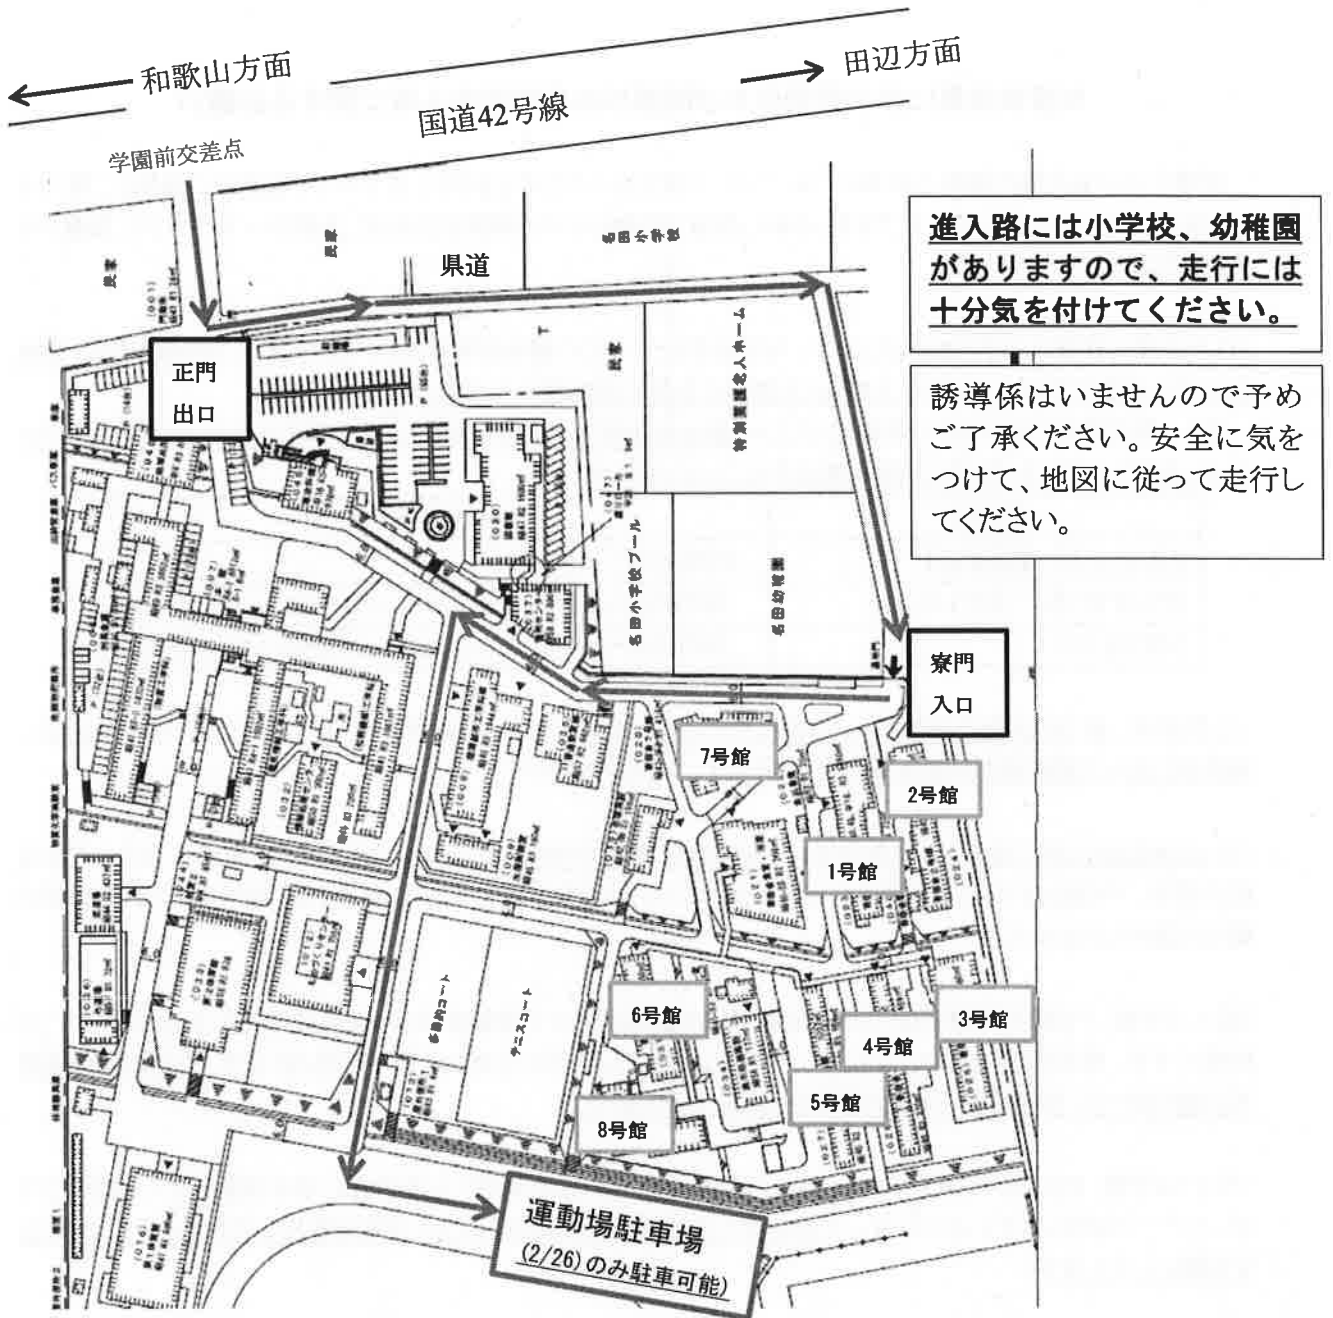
和歌山方面

田辺方面

国道42号線

学園前交差点

県道

進入路には小学校、幼稚園がありますので、走行には十分気を付けてください。

誘導係はいませんので予めご了承ください。安全に気をつけて、地図に従って走行してください。

正門
出口

寮門
入口

7号館

2号館

1号館

6号館

3号館

4号館

5号館

8号館

運動場駐車場
(2/26)のみ駐車可能)